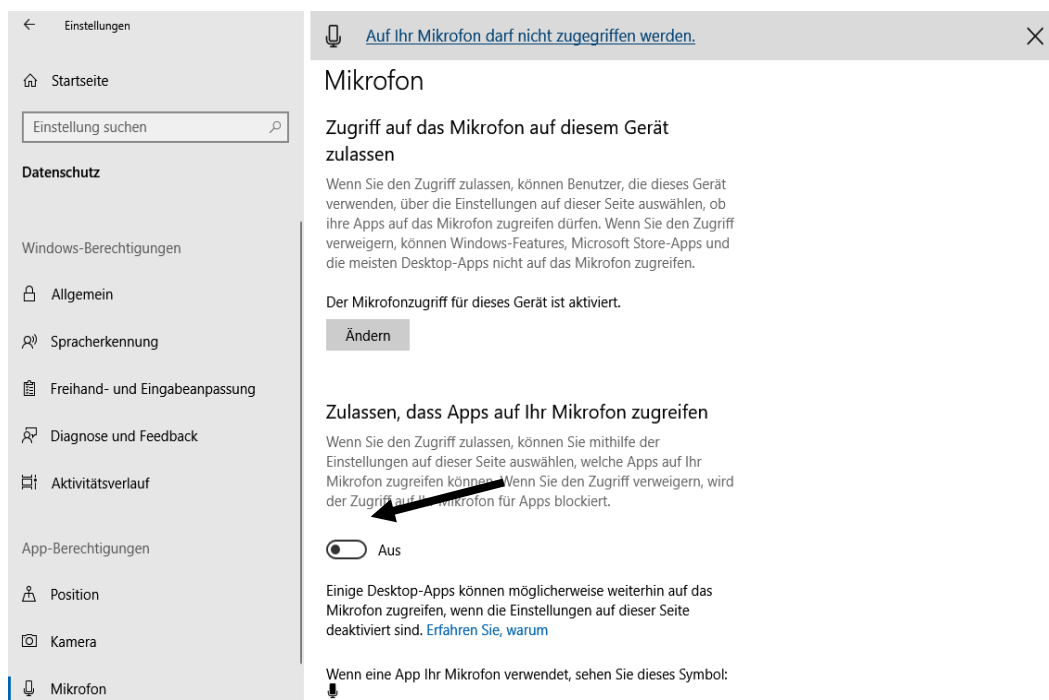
Einstellungen

Startseite

Einstellung suchen

Datenschutz

Windows-Berechtigungen

Allgemein

Spracherkennung

Freihand- und Eingabeanpassung

Diagnose und Feedback

Aktivitätsverlauf

App-Berechtigungen

Position

Kamera

Mikrofon

Auf Ihr Mikrofon darf nicht zugegriffen werden.

Mikrofon

Zugriff auf das Mikrofon auf diesem Gerät zulassen

Wenn Sie den Zugriff zulassen, können Benutzer, die dieses Gerät verwenden, über die Einstellungen auf dieser Seite auswählen, ob ihre Apps auf das Mikrofon zugreifen dürfen. Wenn Sie den Zugriff verweigern, können Windows-Features, Microsoft Store-Apps und die meisten Desktop-Apps nicht auf das Mikrofon zugreifen.

Der Mikrofonzugriff für dieses Gerät ist aktiviert.

Ändern

Zulassen, dass Apps auf Ihr Mikrofon zugreifen

Wenn Sie den Zugriff zulassen, können Sie mithilfe der Einstellungen auf dieser Seite auswählen, welche Apps auf Ihr Mikrofon zugreifen kön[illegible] Wenn Sie den Zugriff verweigern, wird der Zugriff auf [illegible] Mikrofon für Apps blockiert.

Aus

Einige Desktop-Apps können möglicherweise weiterhin auf das Mikrofon zugreifen, wenn die Einstellungen auf dieser Seite deaktiviert sind. Erfahren Sie, warum

Wenn eine App Ihr Mikrofon verwendet, sehen Sie dieses Symbol: